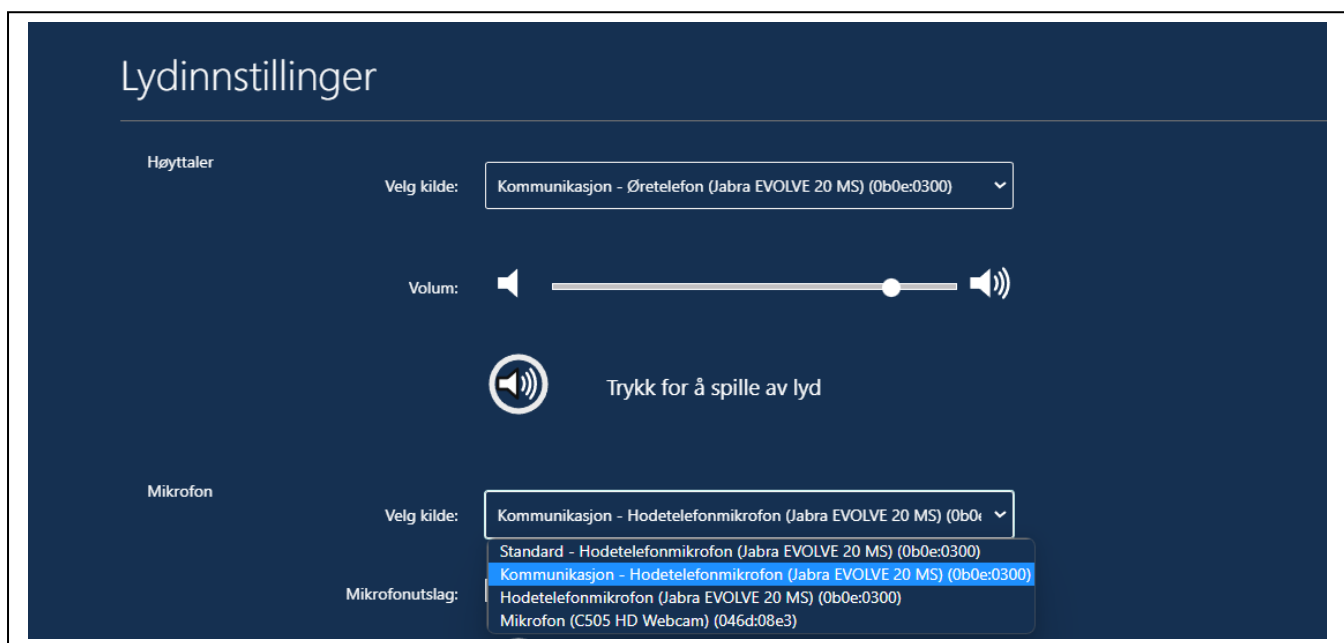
Lydinnstillinger

Høyttaler

Velg kilde: Kommunikasjon - Øretelefon (Jabra EVOLVE 20 MS) (0b0e:0300)

Volum:

Trykk for å spille av lyd

Mikrofon

Velg kilde: Kommunikasjon - Hodetelefonmikrofon (Jabra EVOLVE 20 MS) (0b0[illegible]

Standard - Hodetelefonmikrofon (Jabra EVOLVE 20 MS) (0b0e:0300)
Kommunikasjon - Hodetelefonmikrofon (Jabra EVOLVE 20 MS) (0b0e:0300)
Hodetelefonmikrofon (Jabra EVOLVE 20 MS) (0b0e:0300)
Mikrofon (C505 HD Webcam) (046d:08e3)

Mikrofonutslag: